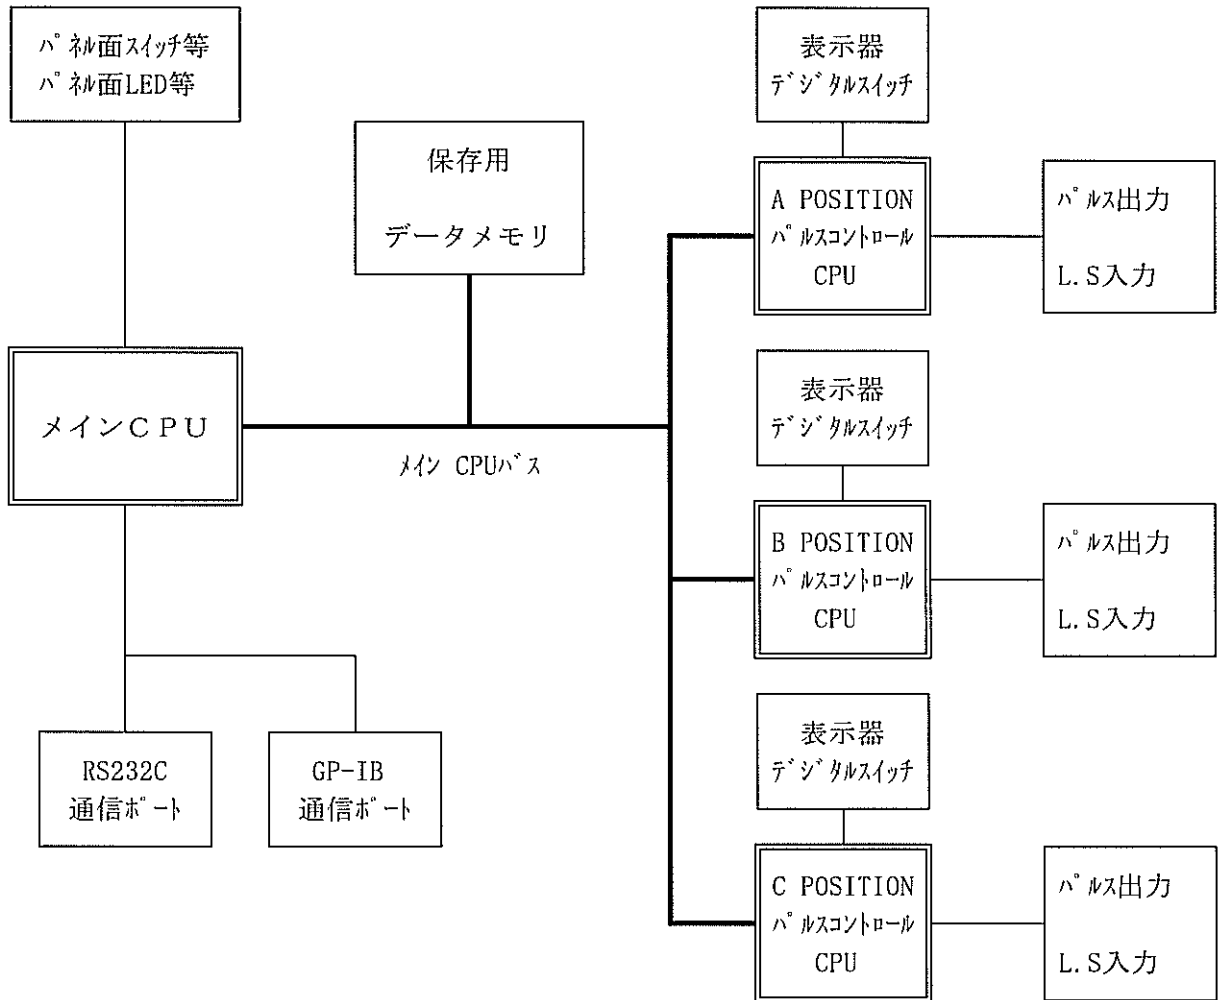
ﾊﾟﾈﾙ面ｽｲｯﾁ等
ﾊﾟﾈﾙ面LED等

保存用
データメモリ

表示器
ﾃﾞｼﾞﾀﾙｽｲｯﾁ

A POSITION
ﾊﾟﾙｽｺﾝﾄﾛｰﾙ
CPU

ﾊﾟﾙｽ出力
L.S入力

メインCPU

ﾒｲﾝ CPUﾊﾞｽ

表示器
ﾃﾞｼﾞﾀﾙｽｲｯﾁ

B POSITION
ﾊﾟﾙｽｺﾝﾄﾛｰﾙ
CPU

ﾊﾟﾙｽ出力
L.S入力

RS232C
通信ﾎﾟｰﾄ

GP-IB
通信ﾎﾟｰﾄ

表示器
ﾃﾞｼﾞﾀﾙｽｲｯﾁ

C POSITION
ﾊﾟﾙｽｺﾝﾄﾛｰﾙ
CPU

ﾊﾟﾙｽ出力
L.S入力